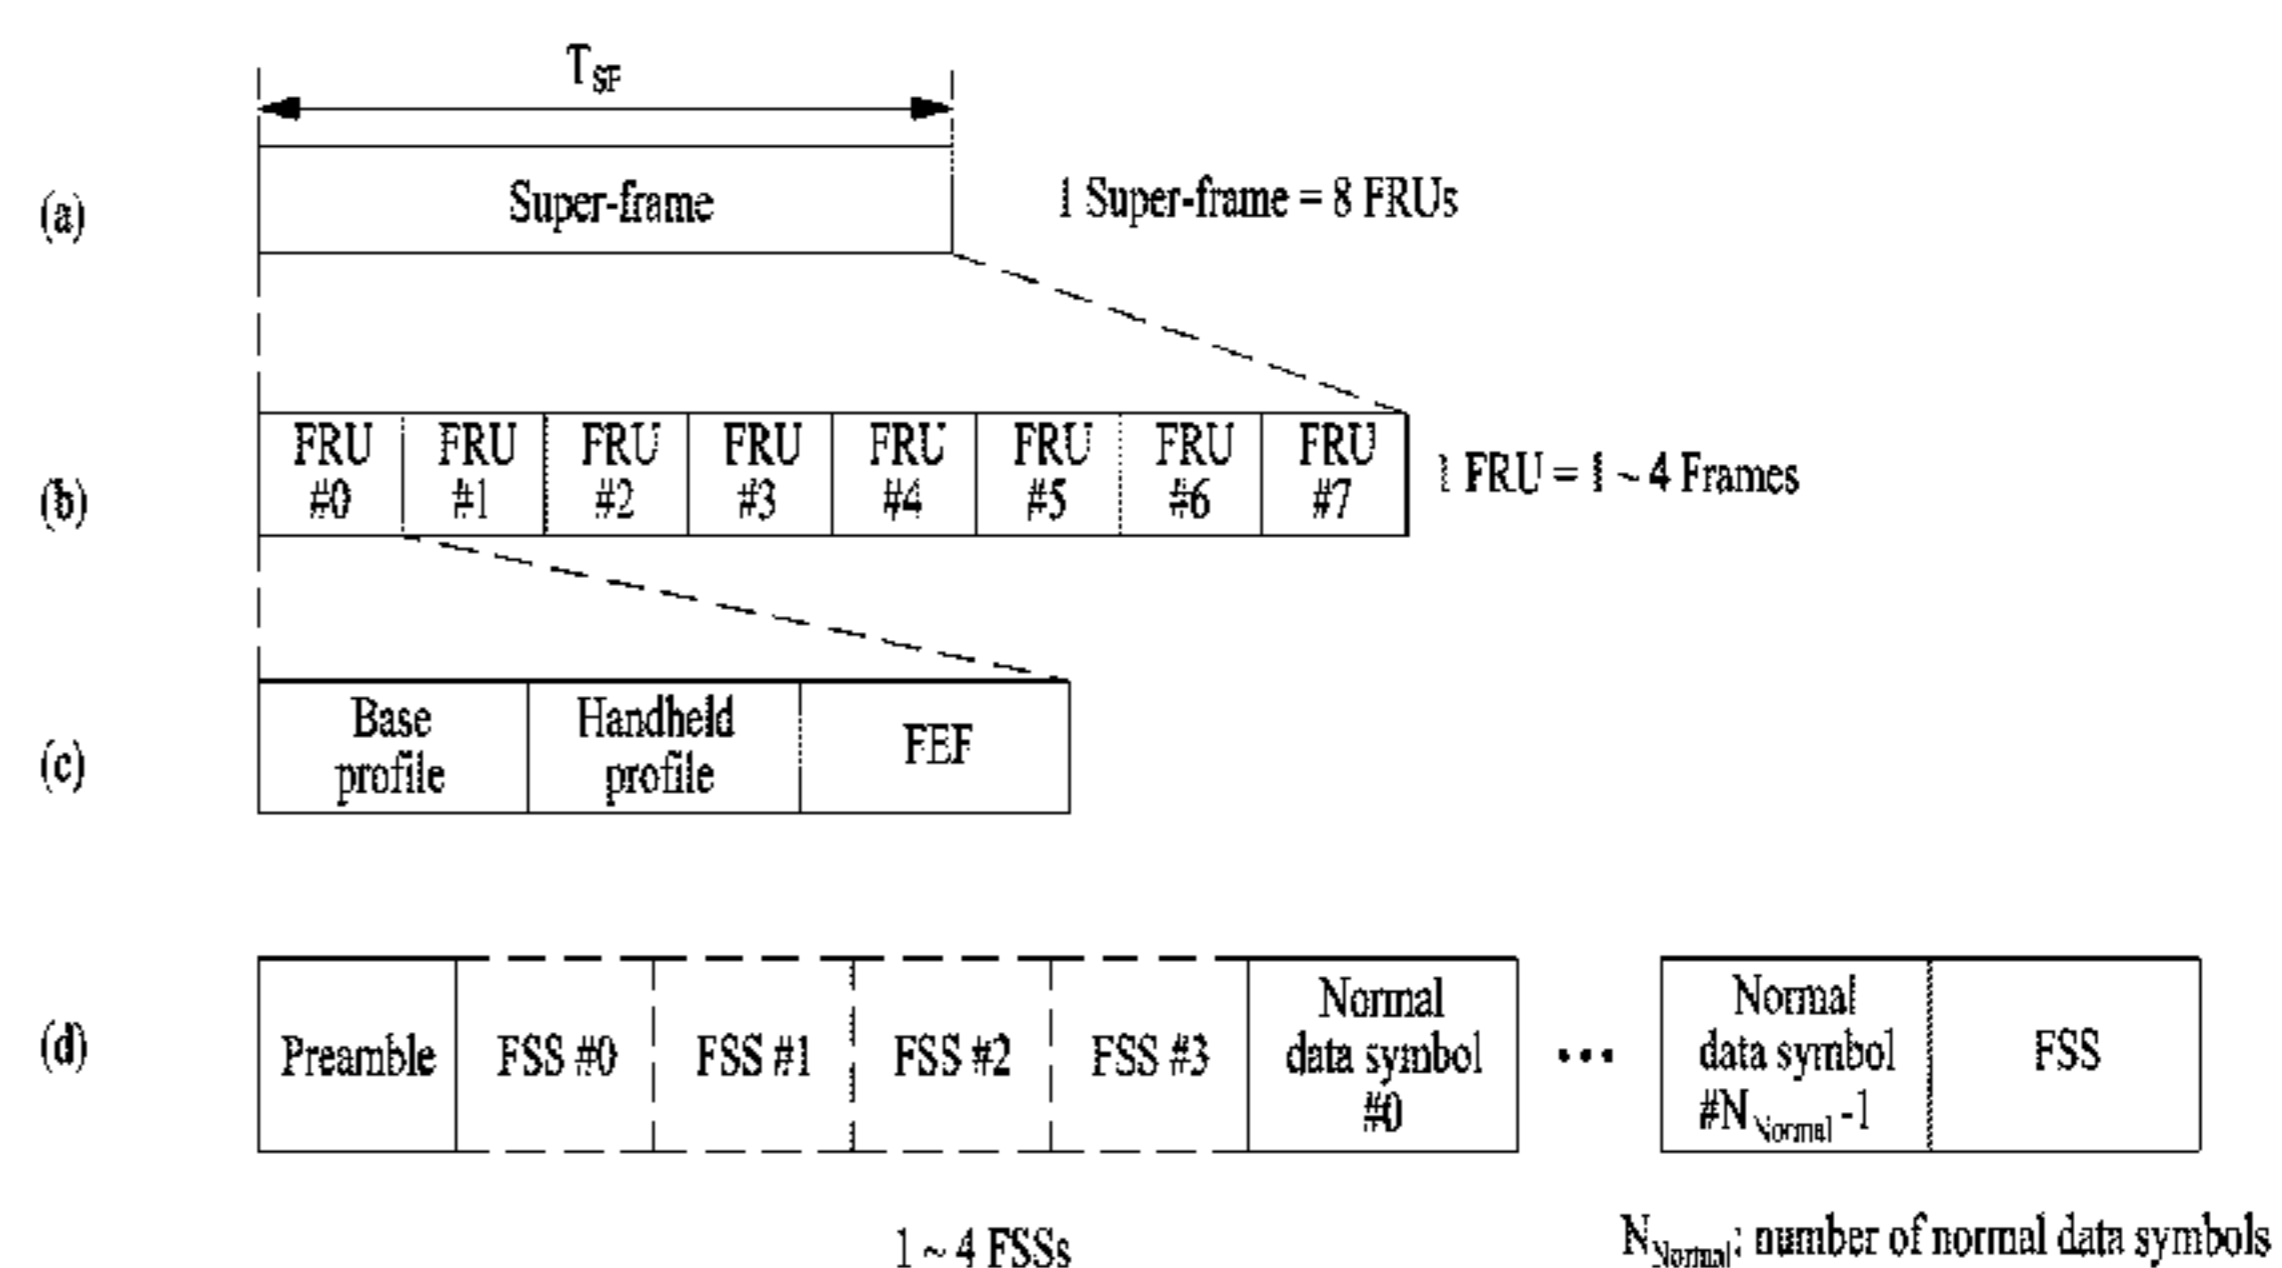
$T_{SF}$

(a)

Super-frame

1 Super-frame = 8 FRUs

(b)

| FRU #0 | FRU #1 | FRU #2 | FRU #3 | FRU #4 | FRU #5 | FRU #6 | FRU #7 |
|---|---|---|---|---|---|---|---|

1 FRU = 1 ~ 4 Frames

(c)

| Base profile | Handheld profile | FEF |
|---|---|---|

(d)

| Preamble | FSS #0 | FSS #1 | FSS #2 | FSS #3 | Normal data symbol #0 | ... | Normal data symbol $\#N_{Normal}-1$ | FSS |
|---|---|---|---|---|---|---|---|---|

1 ~ 4 FSSs

$N_{Normal}$: number of normal data symbols